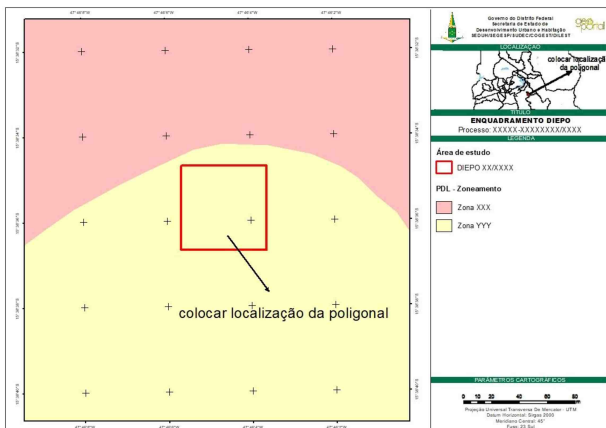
Governo do Distrito Federal
Secretaria de Estado de
Desenvolvimento Urbano e Habitação
SEDUH/SEGESPI/SUDEC/COGES/DILEST

geo portal

LOCALIZAÇÃO

colocar localização da poligonal

TÍTULO

ENQUADRAMENTO DIEPO

Processo: XXXXX-XXXXXXXX/XXXX

LEGENDA

Área de estudo

DIEPO XX/XXXX

PDL - Zoneamento

Zona XXX

Zona YYY

colocar localização da poligonal

PARÂMETROS CARTOGRÁFICOS

0 10 20 40 60 80

Projeção Universal Transversa De Mercator - UTM
Datum Horizontal: Sirgas 2000
Meridiano Central: 45°
Fuso: 23 Sul